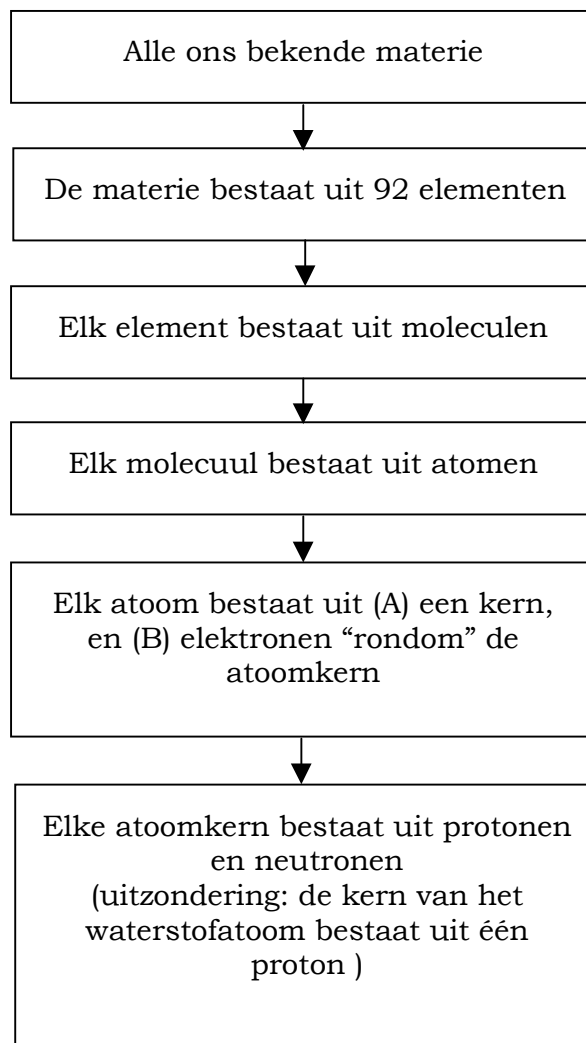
Alle ons bekende materie

De materie bestaat uit 92 elementen

Elk element bestaat uit moleculen

Elk molecuul bestaat uit atomen

Elk atoom bestaat uit (A) een kern, en (B) elektronen “rondom” de atoomkern

Elke atoomkern bestaat uit protonen en neutronen (uitzondering: de kern van het waterstofatoom bestaat uit één proton )